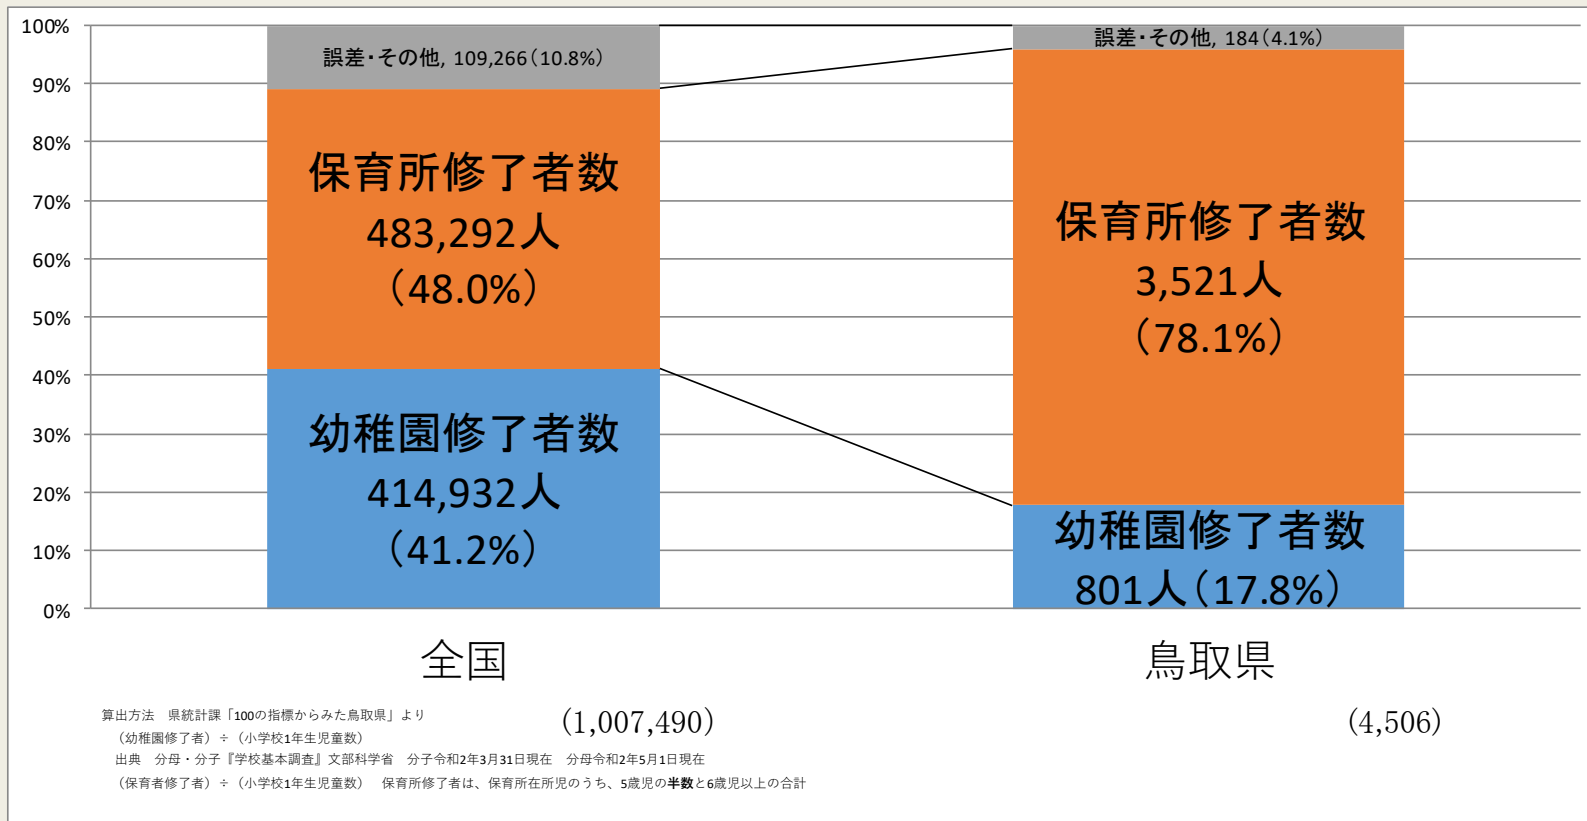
100%
90%
80%
70%
60%
50%
40%
30%
20%
10%
0%

誤差・その他, 109,266（10.8%）

保育所修了者数
483,292人
（48.0%）

幼稚園修了者数
414,932人
（41.2%）

誤差・その他, 184（4.1%）

保育所修了者数
3,521人
（78.1%）

幼稚園修了者数
801人（17.8%）

全国

鳥取県

算出方法　県統計課「100の指標からみた鳥取県」より
（幼稚園修了者）÷（小学校1年生児童数）
出典　分母・分子『学校基本調査』文部科学省　分子令和2年3月31日現在　分母令和2年5月1日現在
（保育者修了者）÷（小学校1年生児童数）　保育所修了者は、保育所在所児のうち、5歳児の半数と6歳児以上の合計

（1,007,490）

（4,506）